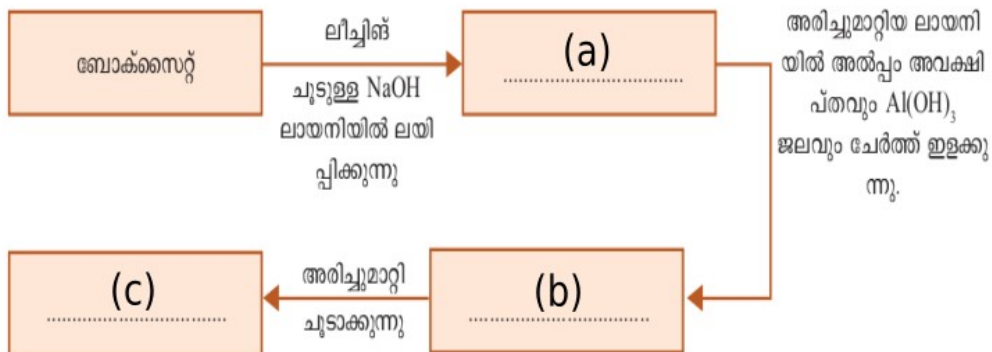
ബോക്സൈറ്റ്

ലീച്ചിങ്

ചൂടുള്ള NaOH ലായനിയിൽ ലയിപ്പിക്കുന്നു

(a)

.....................................

അരിച്ചുമാറ്റിയ ലായനിയിൽ അൽപ്പം അവക്ഷിപ്തവും $Al(OH)_3$ ജലവും ചേർത്ത് ഇളക്കുന്നു.

(b)

.....................................

അരിച്ചുമാറ്റി

ചൂടാക്കുന്നു

(c)

.....................................